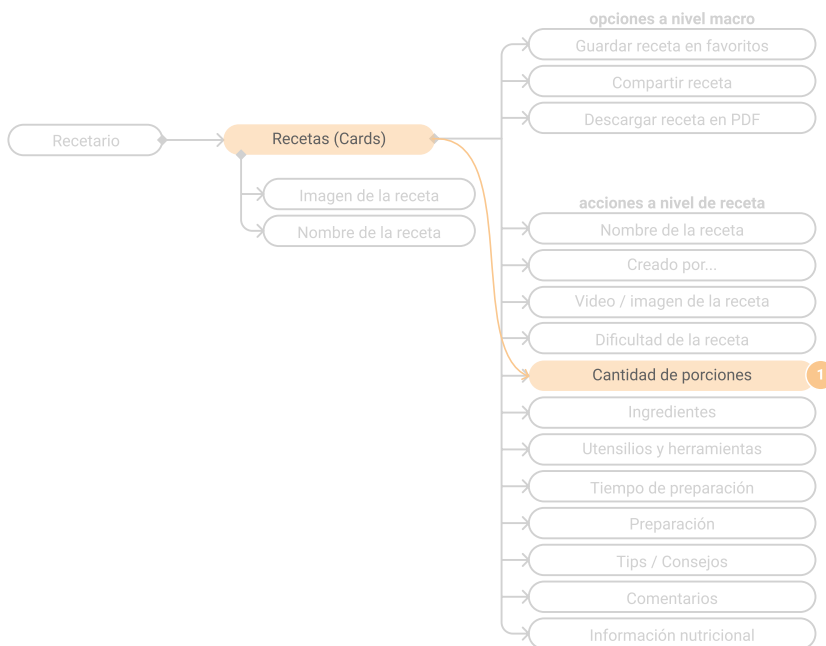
Recetario

Recetas (Cards)

Imagen de la receta

Nombre de la receta

opciones a nivel macro

Guardar receta en favoritos

Compartir receta

Descargar receta en PDF

acciones a nivel de receta

Nombre de la receta

Creado por...

Video / imagen de la receta

Dificultad de la receta

Cantidad de porciones

1

Ingredientes

Utensilios y herramientas

Tiempo de preparación

Preparación

Tips / Consejos

Comentarios

Información nutricional